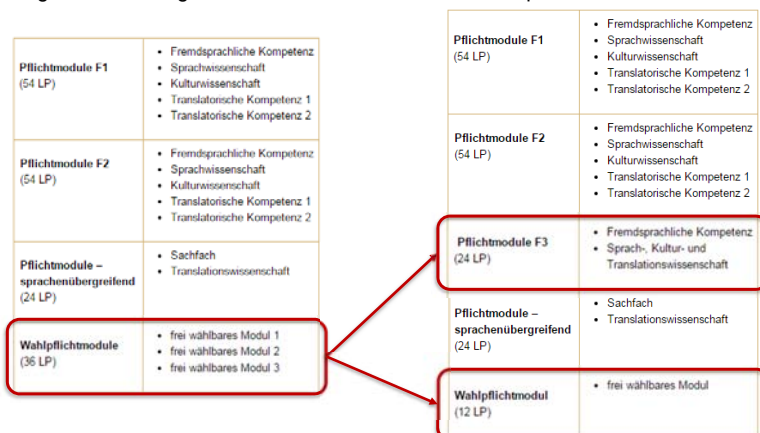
| Pflichtmodule F1 (54 LP) | • Fremdsprachliche Kompetenz • Sprachwissenschaft • Kulturwissenschaft • Translatorische Kompetenz 1 • Translatorische Kompetenz 2 |
|---|---|
| Pflichtmodule F2 (54 LP) | • Fremdsprachliche Kompetenz • Sprachwissenschaft • Kulturwissenschaft • Translatorische Kompetenz 1 • Translatorische Kompetenz 2 |
| Pflichtmodule – sprachenübergreifend (24 LP) | • Sachfach • Translationswissenschaft |
| Wahlpflichtmodule (36 LP) | • frei wählbares Modul 1 • frei wählbares Modul 2 • frei wählbares Modul 3 |

| Pflichtmodule F1 (54 LP) | • Fremdsprachliche Kompetenz • Sprachwissenschaft • Kulturwissenschaft • Translatorische Kompetenz 1 • Translatorische Kompetenz 2 |
|---|---|
| Pflichtmodule F2 (54 LP) | • Fremdsprachliche Kompetenz • Sprachwissenschaft • Kulturwissenschaft • Translatorische Kompetenz 1 • Translatorische Kompetenz 2 |
| Pflichtmodule F3 (24 LP) | • Fremdsprachliche Kompetenz • Sprach-, Kultur- und Translationswissenschaft |
| Pflichtmodule – sprachenübergreifend (24 LP) | • Sachfach • Translationswissenschaft |
| Wahlpflichtmodul (12 LP) | • frei wählbares Modul |